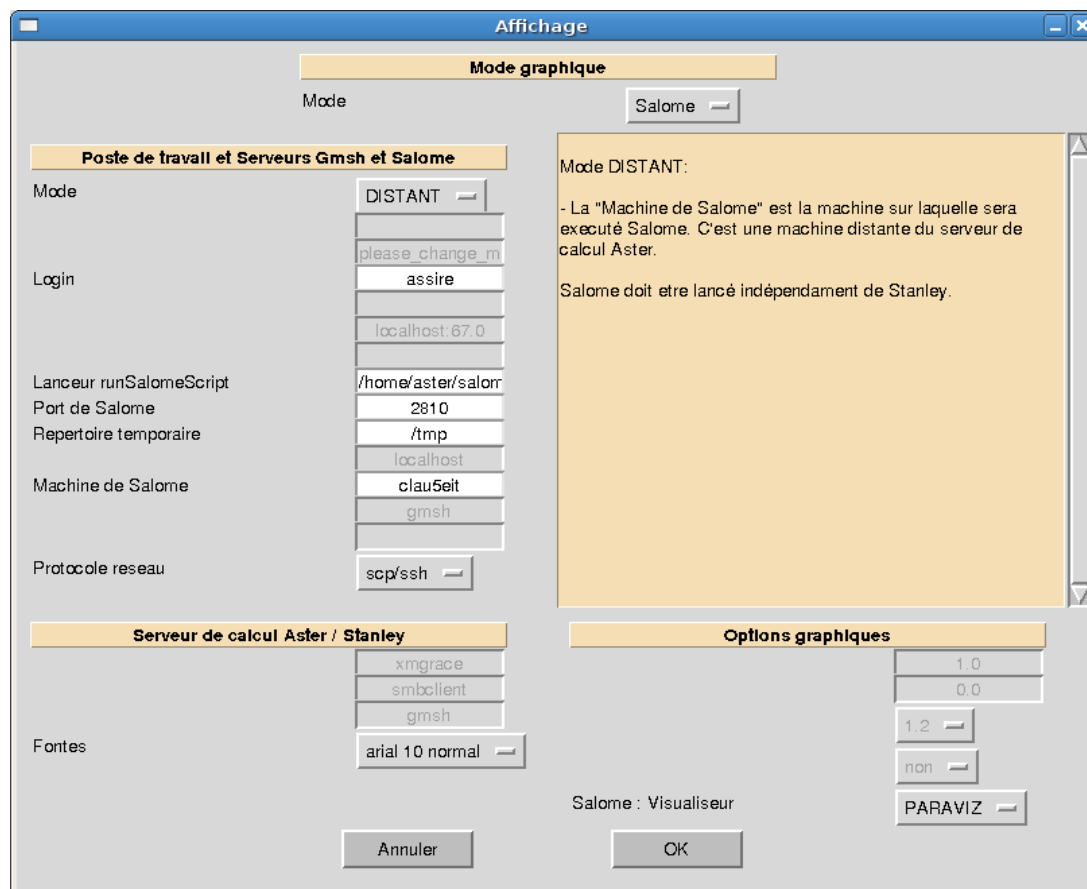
Affichage

Mode graphique

Mode

Salome

Poste de travail et Serveurs Gmsh et Salome

Mode

DISTANT

please_change_m

Login

assire

localhost:67.0

Lanceur runSalomeScript

/home/aster/salom

Port de Salome

2810

Repertoire temporaire

/tmp

localhost

Machine de Salome

clau5eit

gmsh

Protocole reseau

scp/ssh

Mode DISTANT:

- La "Machine de Salome" est la machine sur laquelle sera executé Salome. C'est une machine distante du serveur de calcul Aster.

Salome doit etre lancé indépendament de Stanley.

Serveur de calcul Aster / Stanley

xmgrace

smbclient

gmsh

Fontes

arial 10 normal

Options graphiques

1.0

0.0

1.2

non

Salome : Visualiseur

PARAVIZ

Annuler

OK